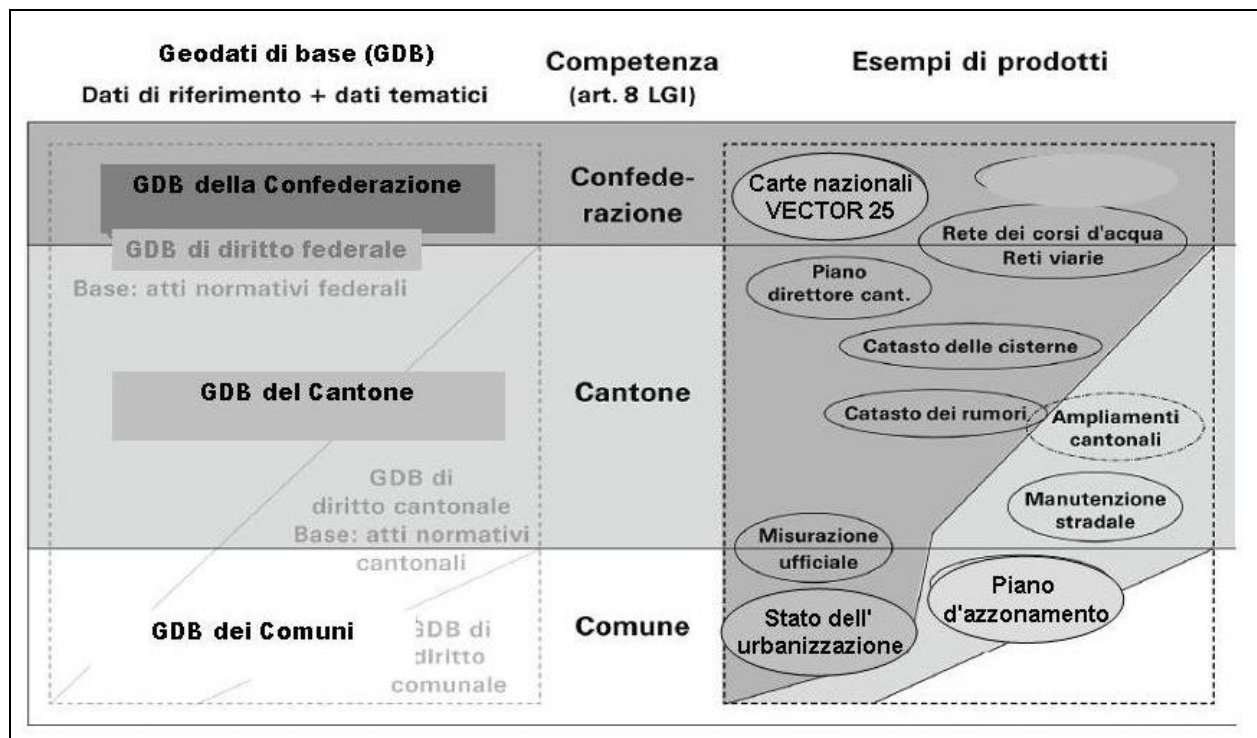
Geodati di base (GDB)
Dati di riferimento + dati tematici

Competenza
(art. 8 LGI)

Esempi di prodotti

GDB della Confederazione

GDB di diritto federale
Base: atti normativi federali

Confederazione

Carte nazionali VECTOR 25

Rete dei corsi d'acqua
Reti viarie

Piano direttore cant.

Catasto delle cisterne

GDB del Cantone

Cantone

Catasto dei rumori

Ampliamenti cantonali

GDB di diritto cantonale
Base: atti normativi cantonali

Manutenzione stradale

Misurazione ufficiale

Piano d'azzonamento

GDB dei Comuni

GDB di diritto comunale

Comune

Stato dell' urbanizzazione